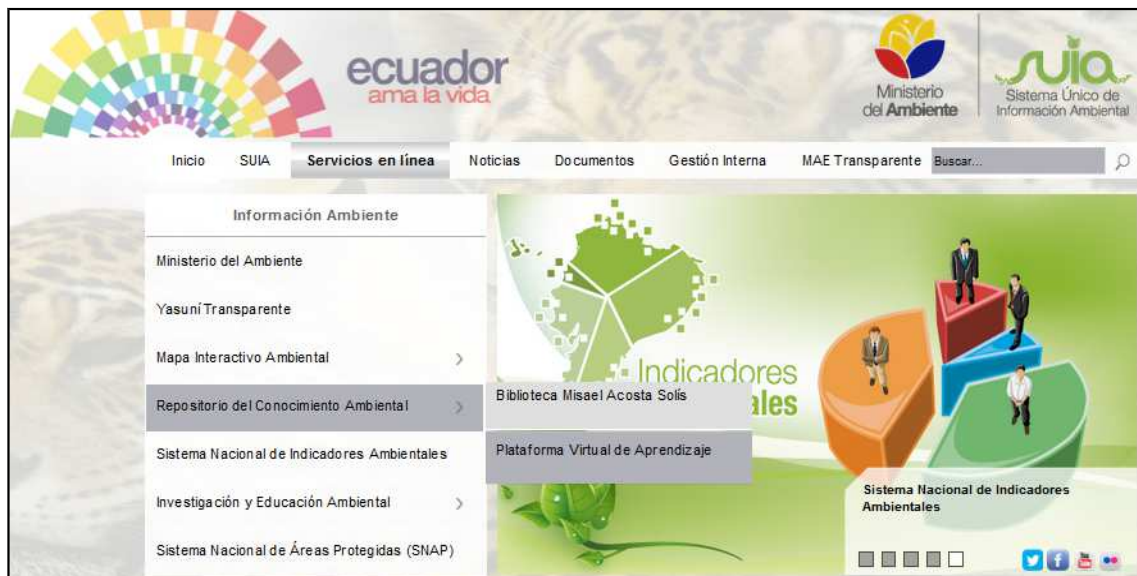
ecuador
ama la vida

Ministerio
del Ambiente

suia
Sistema Único de
Información Ambiental

Inicio SUIA Servicios en línea Noticias Documentos Gestión Interna MAE Transparente Buscar...

Información Ambiente

Ministerio del Ambiente

Yasuní Transparente

Mapa Interactivo Ambiental

Repositorio del Conocimiento Ambiental

Sistema Nacional de Indicadores Ambientales

Investigación y Educación Ambiental

Sistema Nacional de Áreas Protegidas (SNAP)

Biblioteca Misael Acosta Solís

Plataforma Virtual de Aprendizaje

Indicadores
ales

Sistema Nacional de Indicadores Ambientales